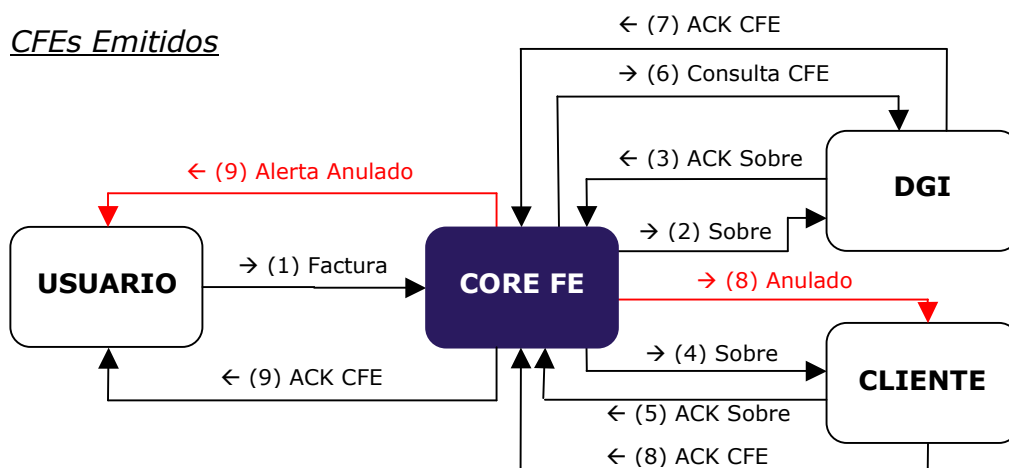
CFEs Emitidos

← (7) ACK CFE

→ (6) Consulta CFE

← (3) ACK Sobre

DGI

← (9) Alerta Anulado

→ (2) Sobre

USUARIO

→ (1) Factura

CORE FE

→ (8) Anulado

→ (4) Sobre

← (9) ACK CFE

CLIENTE

← (5) ACK Sobre

← (8) ACK CFE